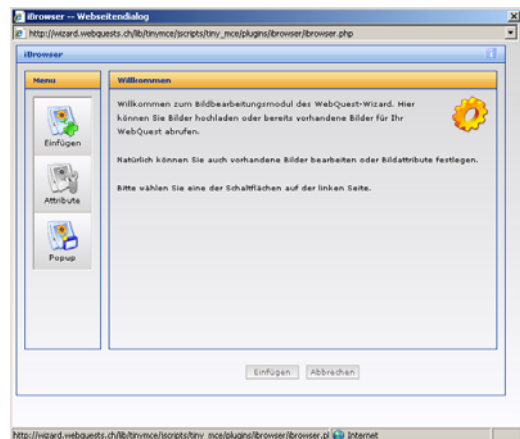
iBrowser -- Webseitendialog

http://wizard.webquests.ch/lib/tinymce/scripts/tiny_mce/plugins/ibrowser/ibrowser.php

iBrowser

Menu

Einfügen

Attribute

Popup

Willkommen

Willkommen zum Bildbearbeitungsmodul des WebQuest-Wizard. Hier können Sie Bilder hochladen oder bereits vorhandene Bilder für Ihr WebQuest abrufen.

Natürlich können Sie auch vorhandene Bilder bearbeiten oder Bildattribute festlegen.

Bitte wählen Sie eine der Schaltflächen auf der linken Seite.

Einfügen Abbrechen

http://wizard.webquests.ch/lib/tinymce/scripts/tiny_mce/plugins/ibrowser/ibrowser.pl Internet